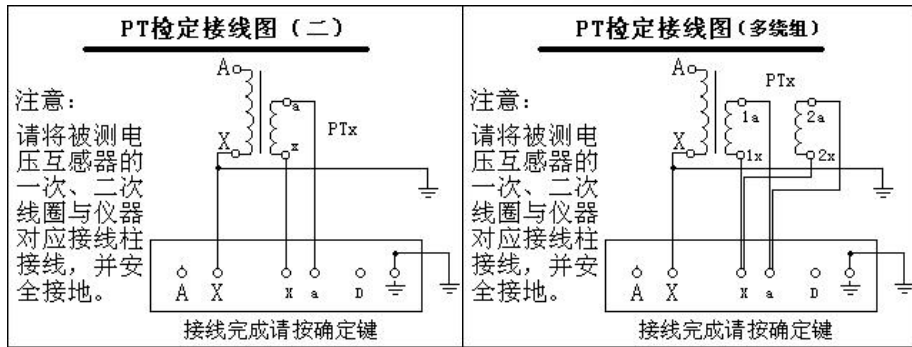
PT检定接线图（二）

注意：

请将被测电压互感器的一次、二次线圈与仪器对应接线柱接线，并安全接地。

A

X

a

x

PTx

A X x a D

接线完成请按确定键

PT检定接线图（多绕组）

注意：

请将被测电压互感器的一次、二次线圈与仪器对应接线柱接线，并安全接地。

A

X

PTx

1a

1x

2a

2x

A X x a D

接线完成请按确定键